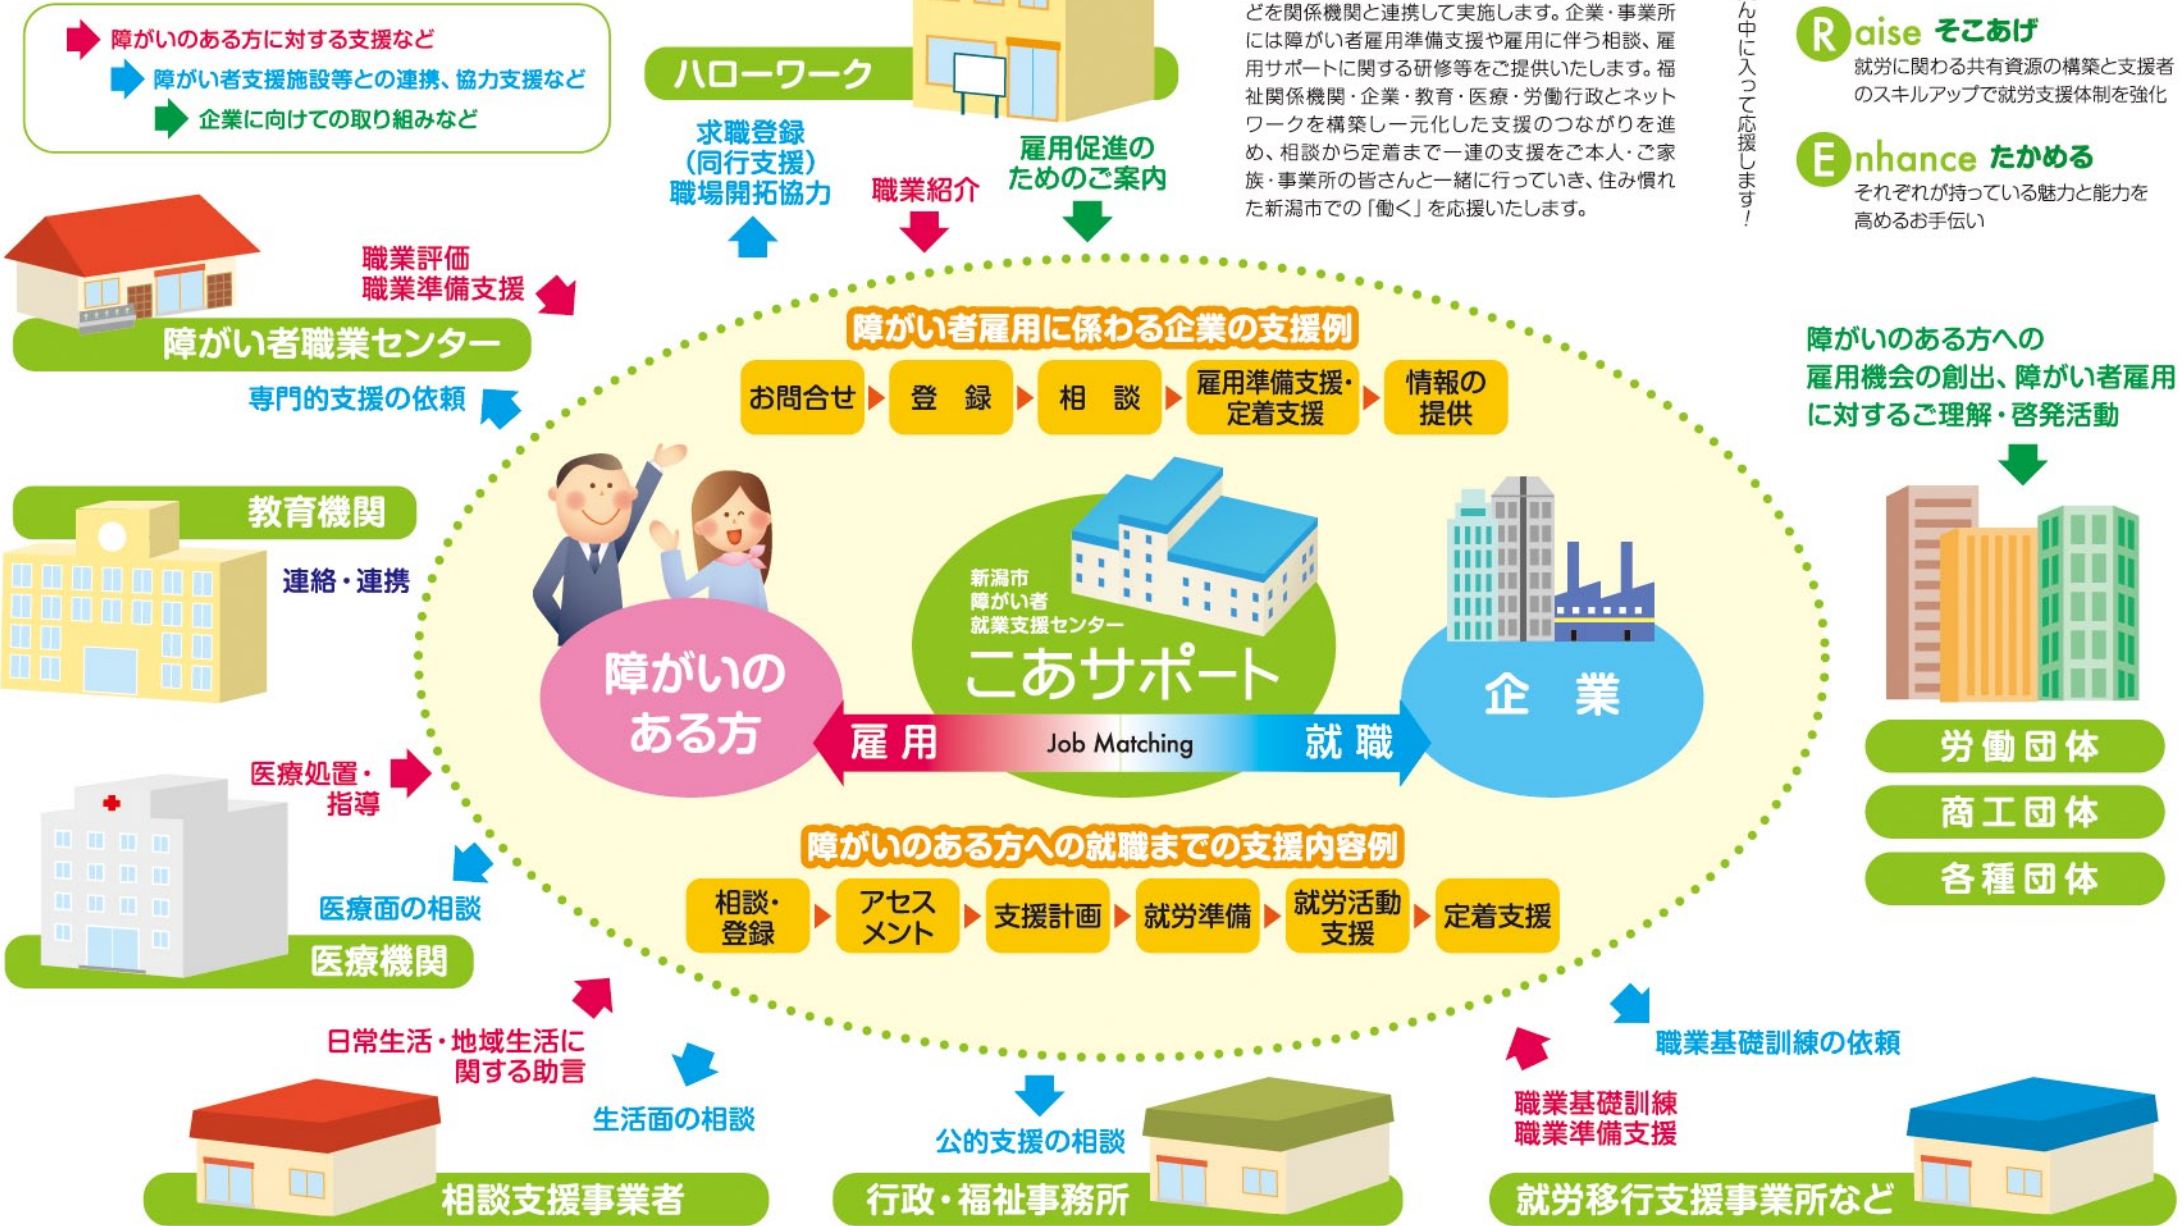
障がいのある方に対する支援など
障がい者支援施設等との連携、協力支援など
企業に向けての取り組みなど

ハローワーク

求職登録（同行支援）職場開拓協力
職業紹介
雇用促進のためのご案内

どを関係機関と連携して実施します。企業・事業所には障がい者雇用準備支援や雇用に伴う相談、雇用サポートに関する研修等をご提供いたします。福祉関係機関・企業・教育・医療・労働行政とネットワークを構築し一元化した支援のつながりを進め、相談から定着まで一連の支援をご本人・ご家族・事業所の皆さんと一緒に行っていき、住み慣れた新潟市での「働く」を応援いたします。

ん中に入って応援します！

Raise そこあげ
就労に関わる共有資源の構築と支援者のスキルアップで就労支援体制を強化

Enhance たかめる
それぞれが持っている魅力と能力を高めるお手伝い

職業評価
職業準備支援
障がい者職業センター
専門的支援の依頼

障がい者雇用に係わる企業の支援例
お問合せ
登録
相談
雇用準備支援・定着支援
情報の提供

障がいのある方への雇用機会の創出、障がい者雇用に対するご理解・啓発活動

教育機関
連絡・連携

新潟市障がい者就業支援センター
こあサポート

障がいのある方
企業
雇用
Job Matching
就職

労働団体
商工団体
各種団体

医療処置・指導
医療面の相談
医療機関

障がいのある方への就職までの支援内容例
相談・登録
アセスメント
支援計画
就労準備
就労活動支援
定着支援

日常生活・地域生活に関する助言
生活面の相談
相談支援事業者

公的支援の相談
行政・福祉事務所

職業基礎訓練の依頼
職業基礎訓練
職業準備支援
就労移行支援事業所など